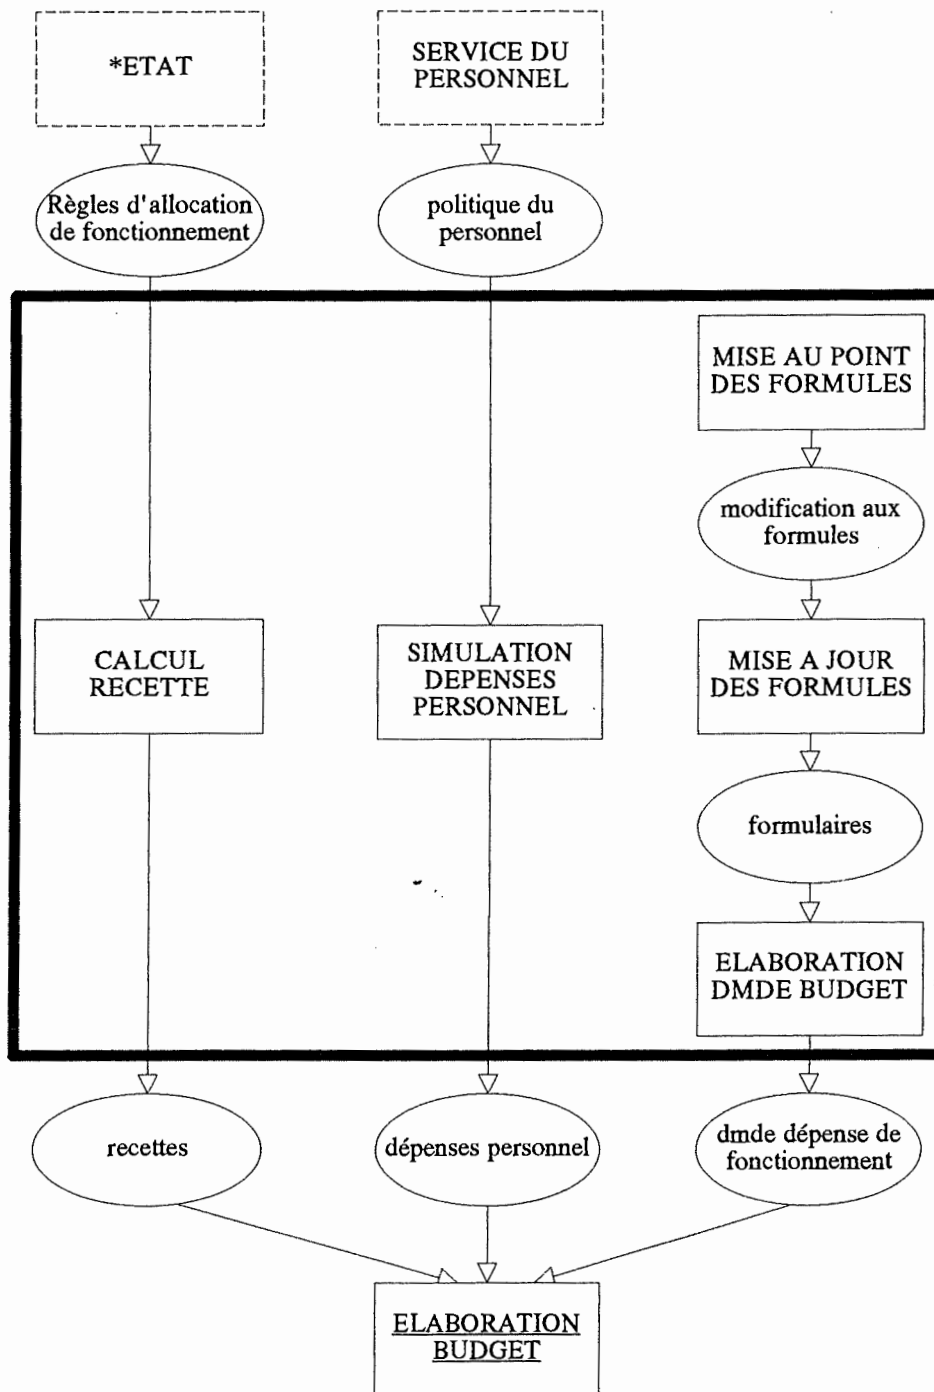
*ETAT

SERVICE DU PERSONNEL

Règles d'allocation de fonctionnement

politique du personnel

MISE AU POINT DES FORMULES

modification aux formules

CALCUL RECETTE

SIMULATION DEPENSES PERSONNEL

MISE A JOUR DES FORMULES

formulaires

ELABORATION DMDE BUDGET

recettes

dépenses personnel

dmde dépense de fonctionnement

ELABORATION BUDGET